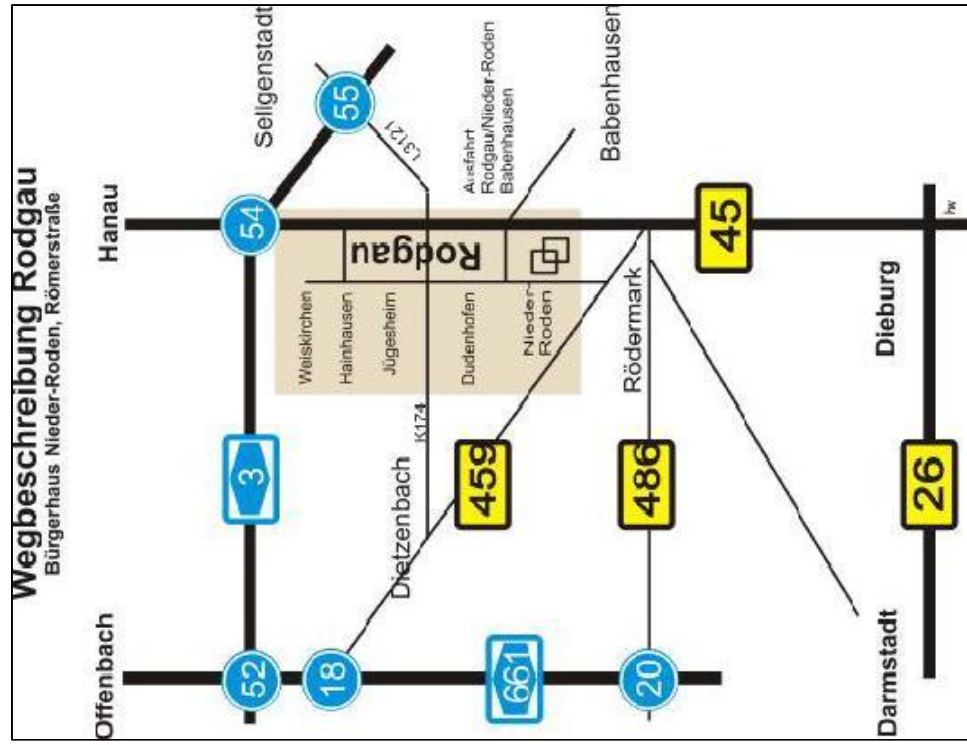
Wegbeschreibung Rodgau
Bürgerhaus Nieder-Roden, Römerstraße

Offenbach
Hanau
Seligenstadt
Babenhausen
Ausfahrt Rodgau/Nieder-Roden Babenhausen
L3121
55
54
52
18
20
3
661
K174
Dietzenbach
459
486
Rödermark
Rodgau
Weiskirchen
Hainhausen
Jügesheim
Dudenhofen
Nieder-Roden
45
Dieburg
26
Darmstadt
hw